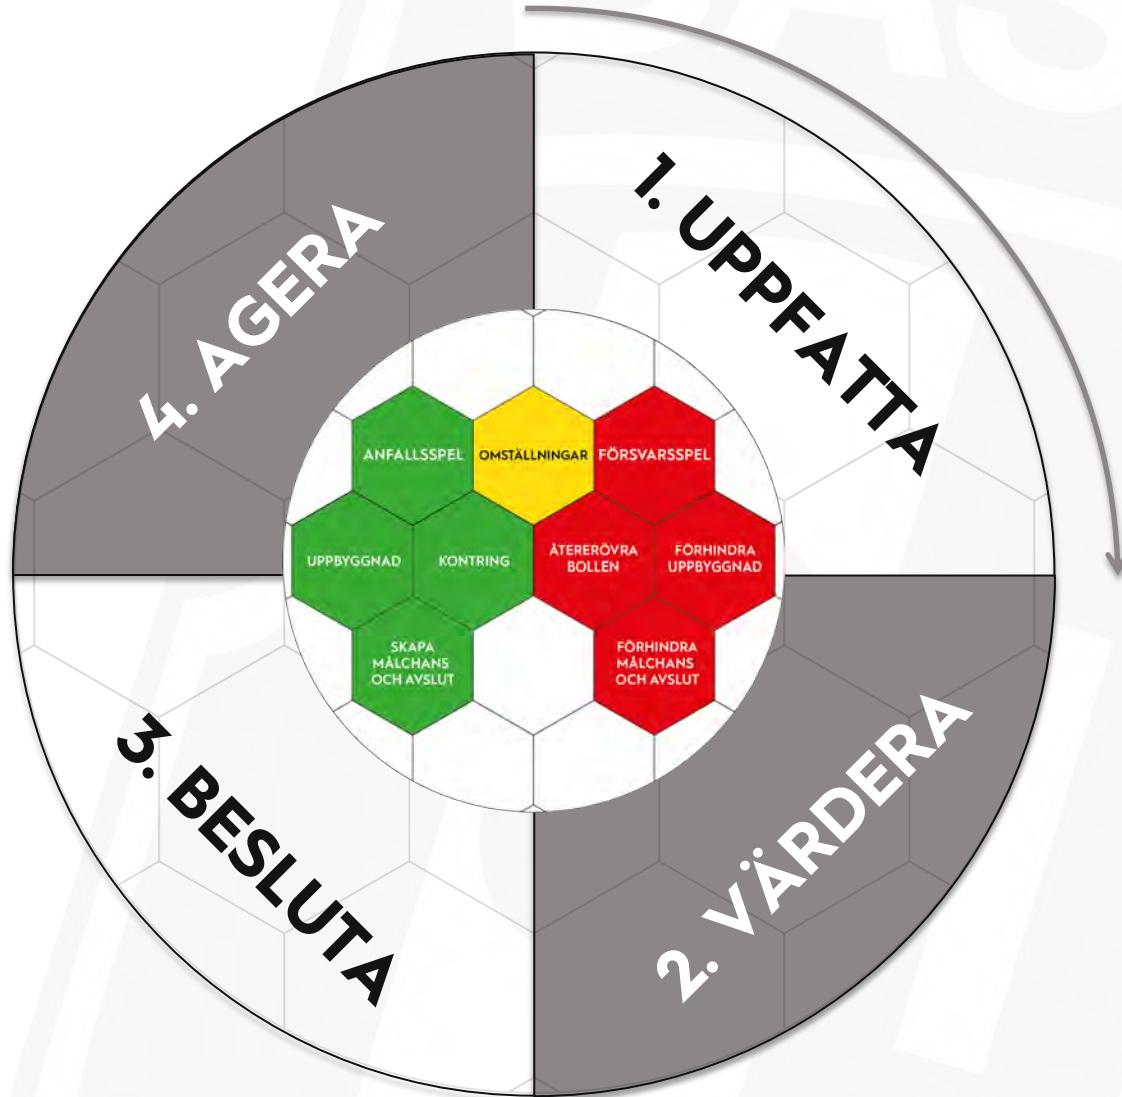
1. UPPFATTA

2. VÄRDERA

3. BESLUTA

4. AGERA

ANFALLSSPEL

OMSTÄLLNINGAR

FÖRSVARSSPEL

UPPBYGGNAD

KONTRING

ÅTERERÖVRA BOLLEN

FÖRHINDRA UPPBYGGNAD

SKAPA MÅLCHANS OCH AVSLUT

FÖRHINDRA MÅLCHANS OCH AVSLUT